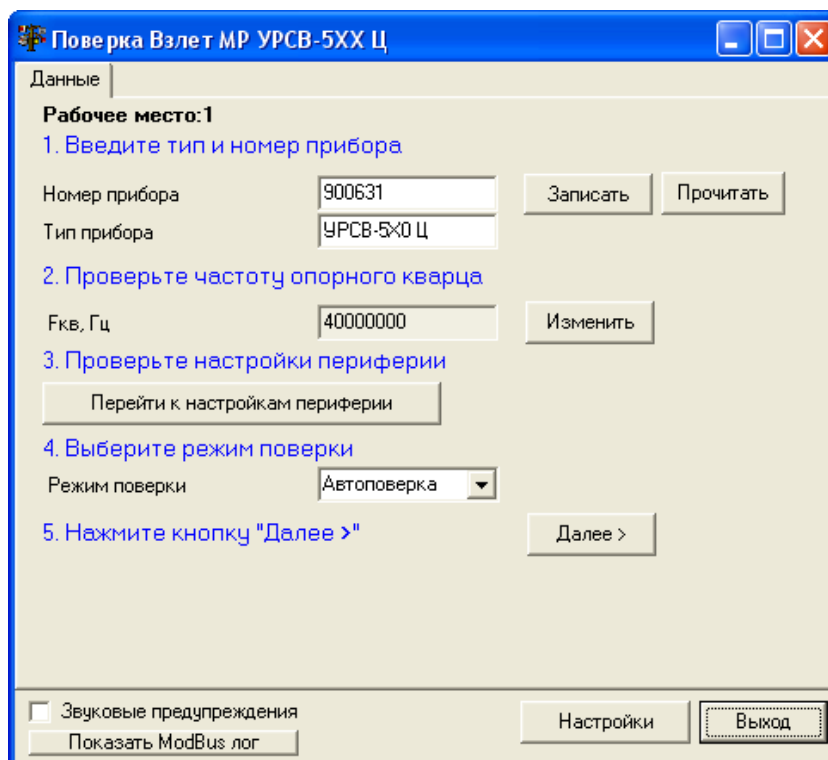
Поверка Взлет МР УРСВ-5ХХ Ц

Данные

Рабочее место:1

1. Введите тип и номер прибора

Номер прибора 900631 Записать Прочитать

Тип прибора УРСВ-5Х0 Ц

2. Проверьте частоту опорного кварца

Fкв, Гц 40000000 Изменить

3. Проверьте настройки периферии

Перейти к настройкам периферии

4. Выберите режим поверки

Режим поверки Автоповерка

5. Нажмите кнопку "Далее >"

Далее >

Звуковые предупреждения

Показать ModBus лог

Настройки

Выход